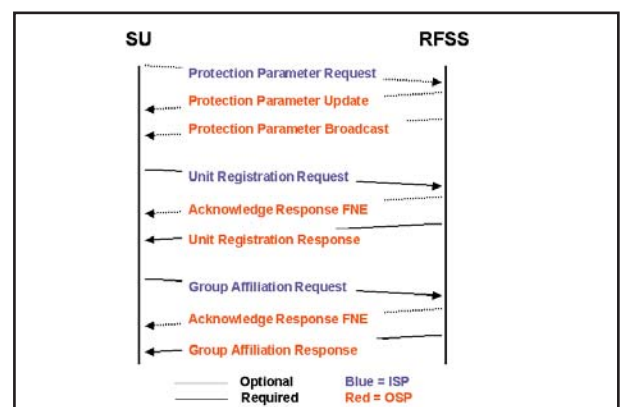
SU

RFSS

Protection Parameter Request

Protection Parameter Update

Protection Parameter Broadcast

Unit Registration Request

Acknowledge Response FNE

Unit Registration Response

Group Affiliation Request

Acknowledge Response FNE

Group Affiliation Response

Optional

Required

Blue = ISP

Red = OSP